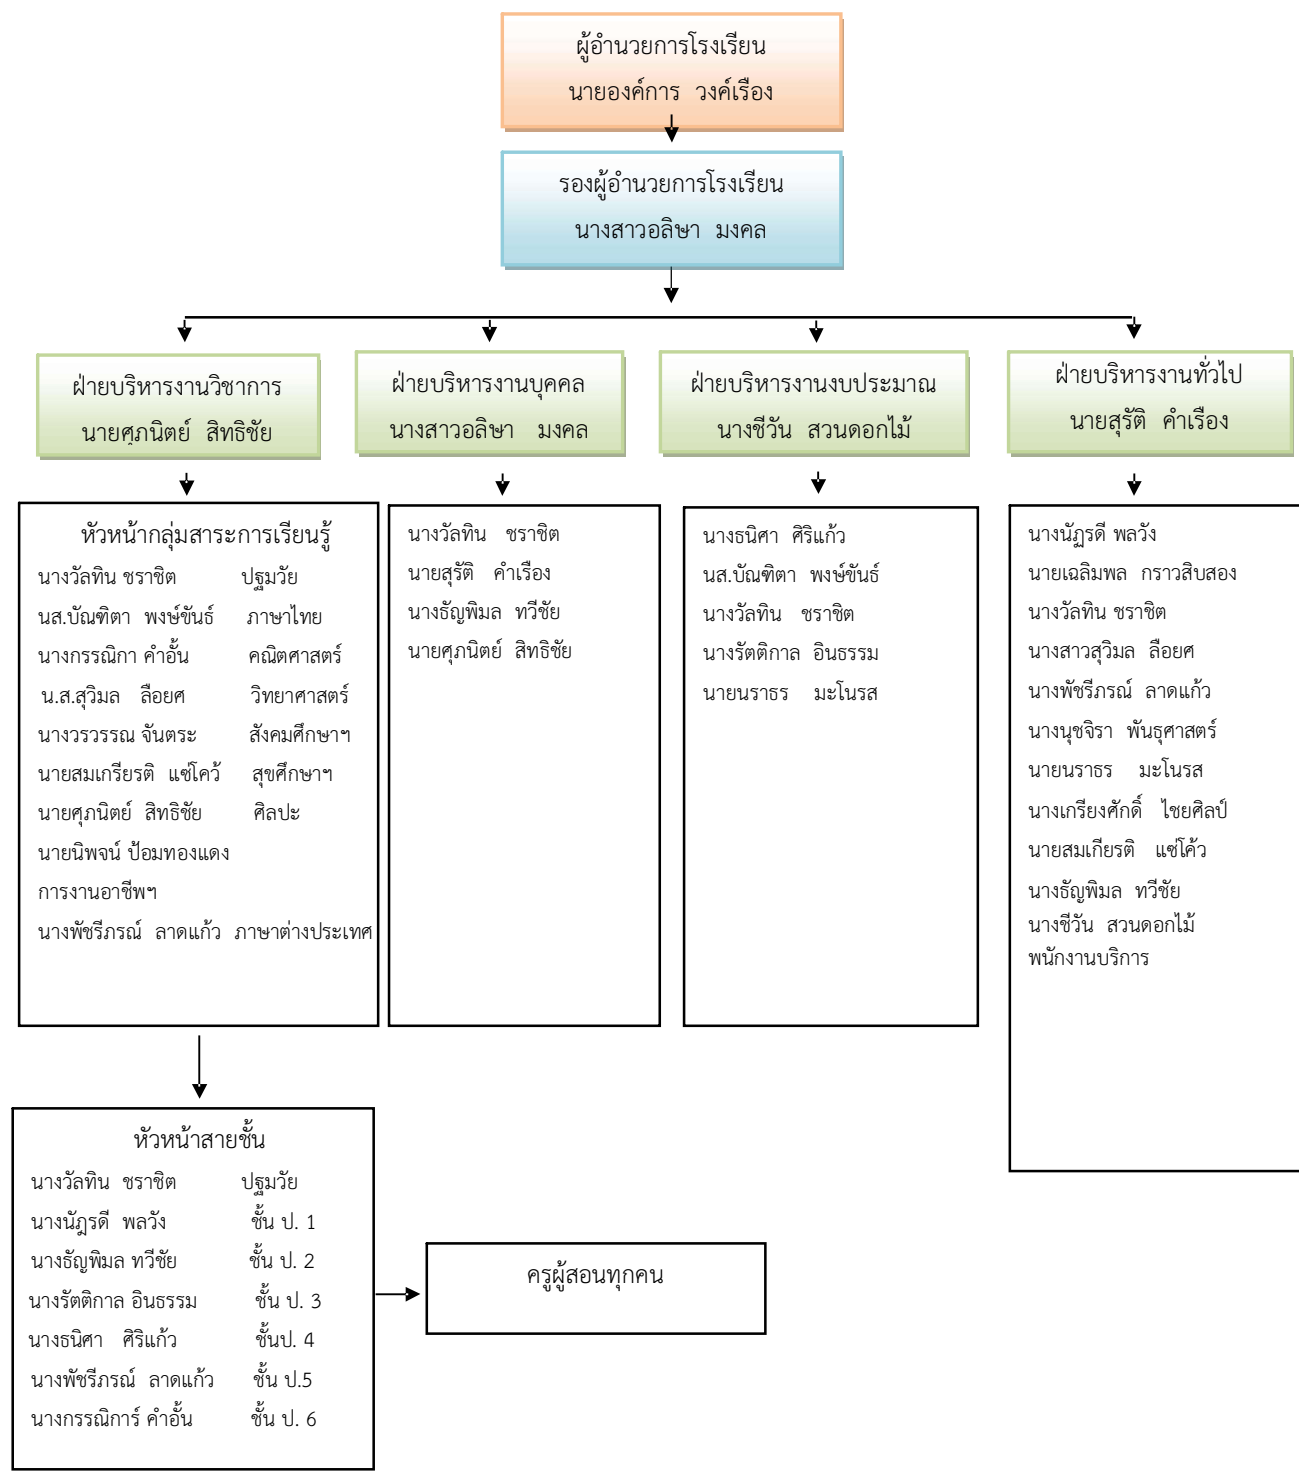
ผู้อำนวยการโรงเรียน
นายองค์การ วงค์เรือง

รองผู้อำนวยการโรงเรียน
นางสาวอลิษา มงคล

ฝ่ายบริหารงานวิชาการ
นายศุภนิตย์ สิทธิชัย

ฝ่ายบริหารงานบุคคล
นางสาวอลิษา มงคล

ฝ่ายบริหารงานงบประมาณ
นางชีวัน สวนดอกไม้

ฝ่ายบริหารงานทั่วไป
นายสุรัติ คำเรือง

หัวหน้ากลุ่มสาระการเรียนรู้
นางวัลทิน ชราชิต ปฐมวัย
นส.บัณฑิตา พงษ์ขันธ์ ภาษาไทย
นางกรรณิกา คำอั้น คณิตศาสตร์
น.ส.สุวิมล ลือยศ วิทยาศาสตร์
นางวรวรรณ จันตระ สังคมศึกษาฯ
นายสมเกรียรติ แซ่โคว้ สุขศึกษาฯ
นายศุภนิตย์ สิทธิชัย ศิลปะ
นายนิพจน์ ป้อมทองแดง
การงานอาชีพฯ
นางพัชรีภรณ์ ลาดแก้ว ภาษาต่างประเทศ

นางวัลทิน ชราชิต
นายสุรัติ คำเรือง
นางธัญพิมล ทวีชัย
นายศุภนิตย์ สิทธิชัย

นางธนิศา ศิริแก้ว
นส.บัณฑิตา พงษ์ขันธ์
นางวัลทิน ชราชิต
นางรัตติกาล อินธรรม
นายนราธร มะโนรส

นางนัฏรดี พลวัง
นายเฉลิมพล กราวสิบสอง
นางวัลทิน ชราชิต
นางสาวสุวิมล ลือยศ
นางพัชรีภรณ์ ลาดแก้ว
นางนุชจิรา พันธุศาสตร์
นายนราธร มะโนรส
นางเกรียงศักดิ์ ไชยศิลป์
นายสมเกียรติ แซ่โค้ว
นางธัญพิมล ทวีชัย
นางชีวัน สวนดอกไม้
พนักงานบริการ

หัวหน้าสายชั้น
นางวัลทิน ชราชิต ปฐมวัย
นางนัฏรดี พลวัง ชั้น ป. 1
นางธัญพิมล ทวีชัย ชั้น ป. 2
นางรัตติกาล อินธรรม ชั้น ป. 3
นางธนิศา ศิริแก้ว ชั้นป. 4
นางพัชรีภรณ์ ลาดแก้ว ชั้น ป.5
นางกรรณิการ์ คำอั้น ชั้น ป. 6

ครูผู้สอนทุกคน